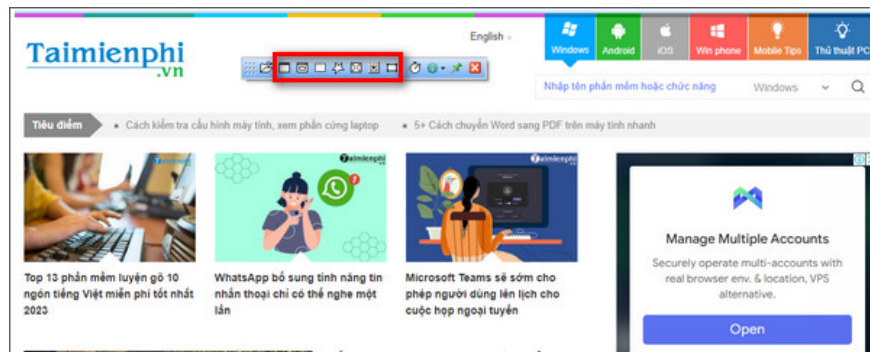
Taimienphi
.vn

English

Windows
Android
iOS
Win phone
Mobile Tips
Thủ thuật PC

Nhập tên phần mềm hoặc chức năng
Windows

Tiêu điểm
Cách kiểm tra cấu hình máy tính, xem phần cứng laptop
5+ Cách chuyển Word sang PDF trên máy tính nhanh

Top 13 phần mềm luyện gõ 10 ngón tiếng Việt miễn phí tốt nhất 2023

WhatsApp bổ sung tính năng tin nhắn thoại chỉ có thể nghe một lần

Microsoft Teams sẽ sớm cho phép người dùng lên lịch cho cuộc họp ngoại tuyến

Manage Multiple Accounts

Securely operate multi-accounts with real browser env. & location, VPS alternative.

Open